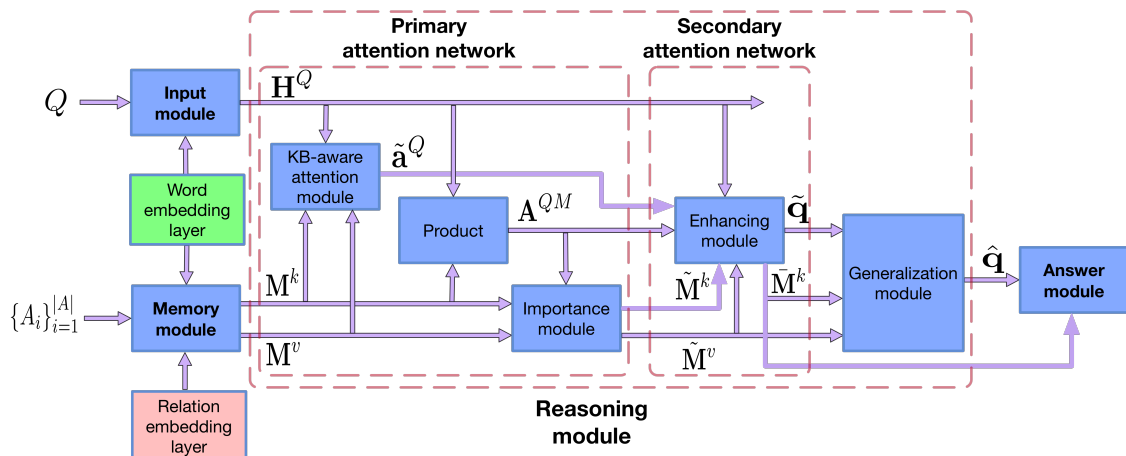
Primary attention network

Secondary attention network

$Q$

Input module

$\mathbf{H}^Q$

KB-aware attention module

$\tilde{\mathbf{a}}^Q$

Word embedding layer

Product

$\mathbf{A}^{QM}$

Enhancing module

$\tilde{\mathbf{q}}$

Generalization module

$\hat{\mathbf{q}}$

Answer module

$\mathbf{M}^k$

$\tilde{\mathbf{M}}^k$

$\bar{\mathbf{M}}^k$

$\{A_i\}_{i=1}^{|A|}$

Memory module

Importance module

$\mathbf{M}^v$

$\tilde{\mathbf{M}}^v$

Relation embedding layer

Reasoning module